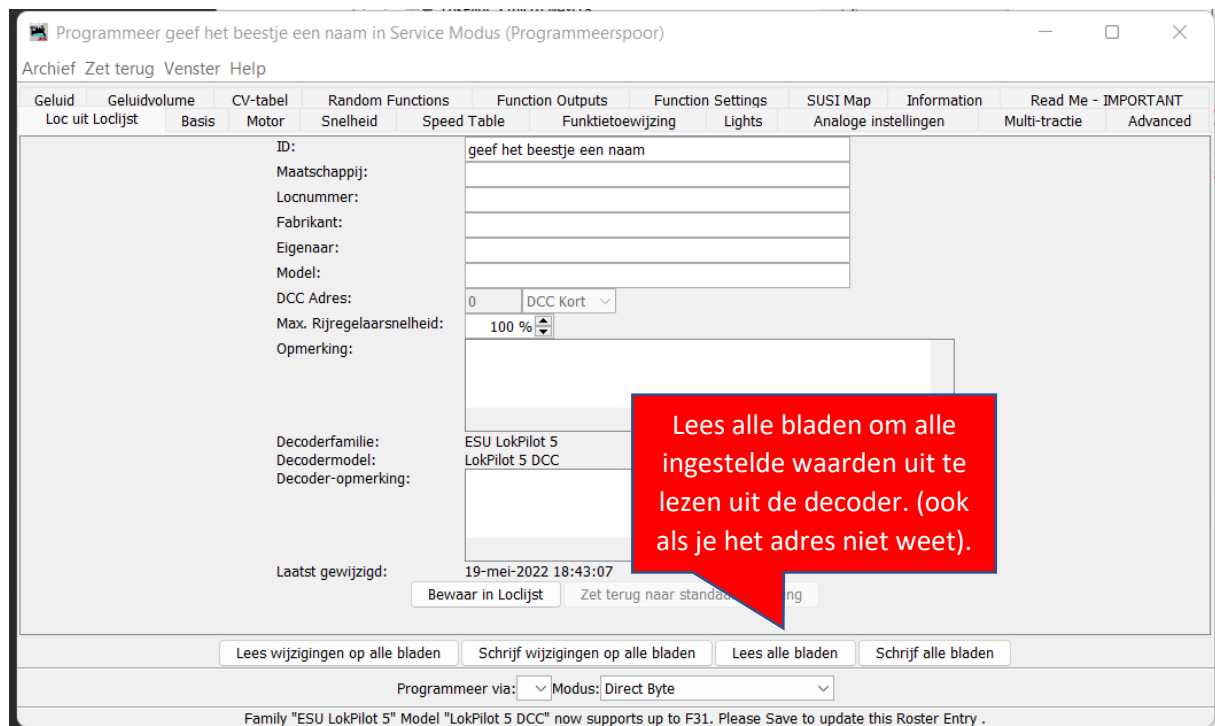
Programmeer geef het beestje een naam in Service Modus (Programmeerspoor)

Archief Zet terug Venster Help

Geluid Geluidvolume CV-tabel Random Functions Function Outputs Function Settings SUSI Map Information Read Me - IMPORTANT

Loc uit Loclijst Basis Motor Snelheid Speed Table Funktietoewijzing Lights Analoge instellingen Multi-tractie Advanced

ID: geef het beestje een naam

Maatschappij:

Locnummer:

Fabrikant:

Eigenaar:

Model:

DCC Adres: 0 DCC Kort

Max. Rijregelaarsnelheid: 100 %

Opmerking:

Decoderfamilie: ESU LokPilot 5

Decodermodel: LokPilot 5 DCC

Decoder-opmerking:

Laatst gewijzigd: 19-mei-2022 18:43:07

Bewaar in Loclijst Zet terug naar standa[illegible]ng

Lees alle bladen om alle ingestelde waarden uit te lezen uit de decoder. (ook als je het adres niet weet).

Lees wijzigingen op alle bladen Schrijf wijzigingen op alle bladen Lees alle bladen Schrijf alle bladen

Programmeer via: Modus: Direct Byte

Family "ESU LokPilot 5" Model "LokPilot 5 DCC" now supports up to F31. Please Save to update this Roster Entry .